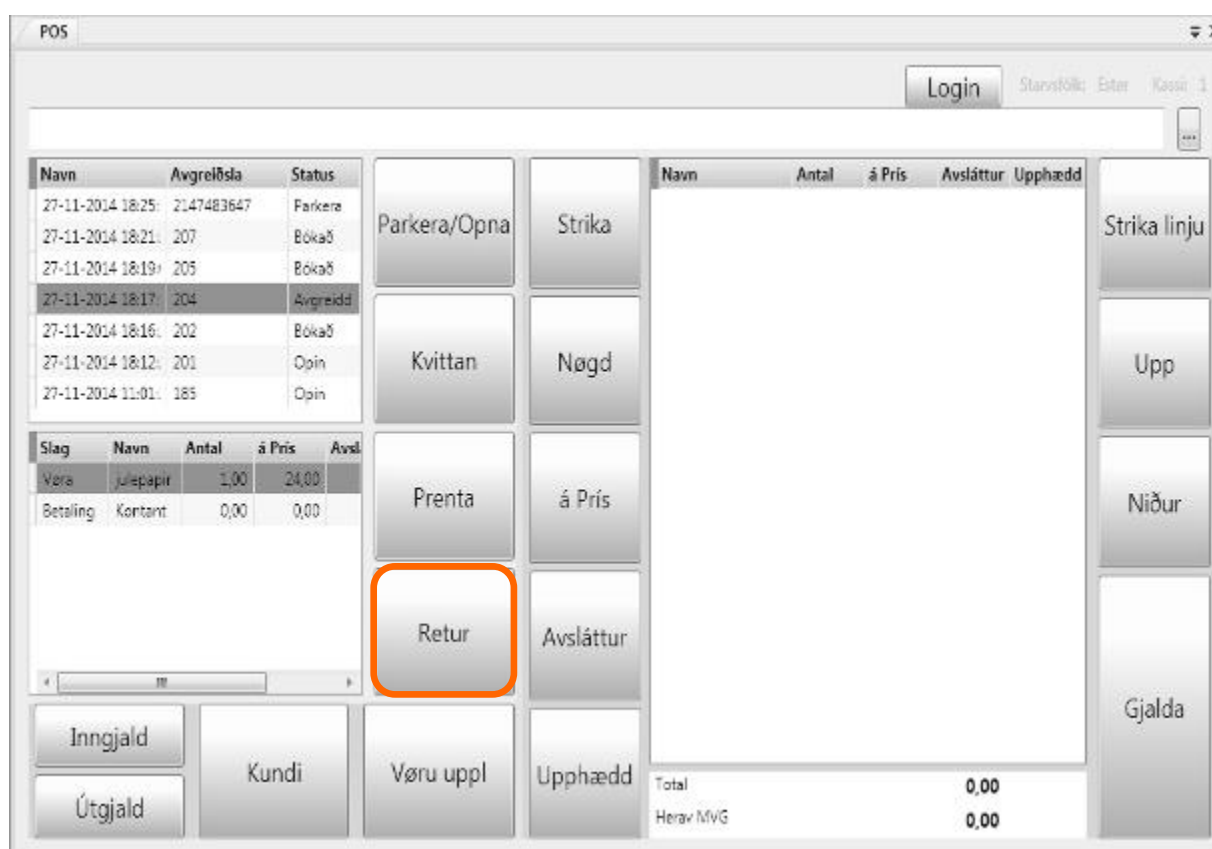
POS

Login Starvsfólk: Ester Kassi: 1

...

| Navn | Avgreiðsla | Status |
|---|---|---|
| 27-11-2014 18:25: | 2147483647 | Parkera |
| 27-11-2014 18:21: | 207 | Bókað |
| 27-11-2014 18:19: | 205 | Bókað |
| 27-11-2014 18:17: | 204 | Avgreidd |
| 27-11-2014 18:16: | 202 | Bókað |
| 27-11-2014 18:12: | 201 | Opin |
| 27-11-2014 11:01: | 185 | Opin |

| Slag | Navn | Antal | á Prís | Avsl |
|---|---|---|---|---|
| Vøra | julepapir | 1,00 | 24,00 | |
| Betaling | Kontant | 0,00 | 0,00 | |

Parkera/Opna
Strika
Kvittan
Nøgd
Prenta
á Prís
Retur
Avsláttur
Upphædd

| Navn | Antal | á Prís | Avsláttur | Upphædd |
|---|---|---|---|---|

Strika linju
Upp
Niður
Gjalda

Inngjald
Útgjald
Kundi
Vøru uppl

Total 0,00
Herav MvG 0,00